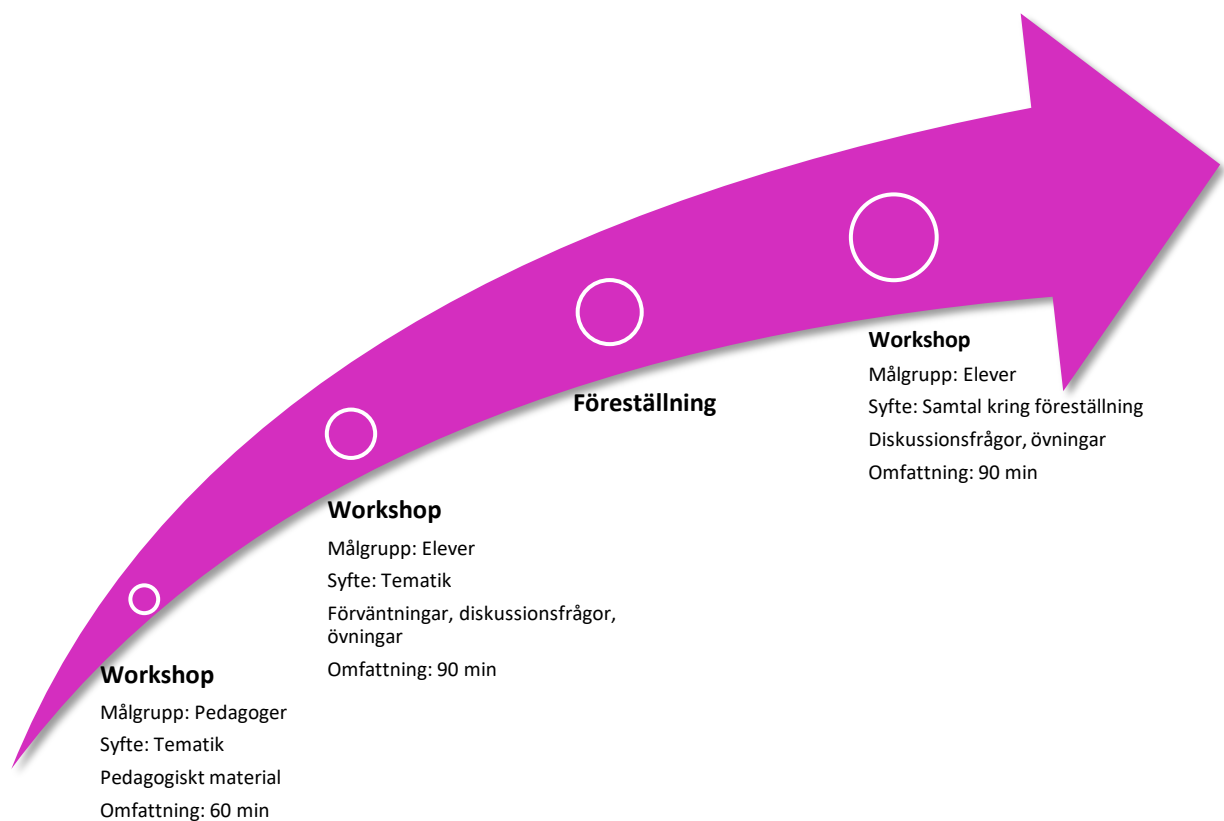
Workshop

Målgrupp: Pedagoger

Syfte: Tematik

Pedagogiskt material

Omfattning: 60 min

Workshop

Målgrupp: Elever

Syfte: Tematik

Förväntningar, diskussionsfrågor, övningar

Omfattning: 90 min

Föreställning

Workshop

Målgrupp: Elever

Syfte: Samtal kring föreställning

Diskussionsfrågor, övningar

Omfattning: 90 min